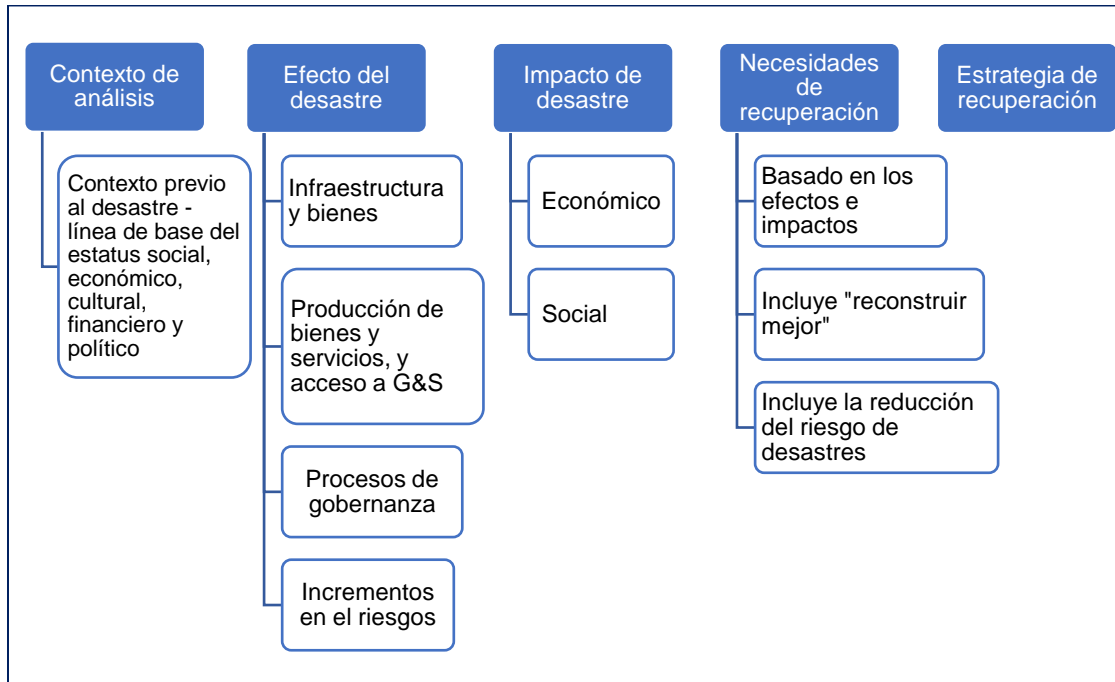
Contexto de análisis

Contexto previo al desastre - línea de base del estatus social, económico, cultural, financiero y político

Efecto del desastre

Infraestructura y bienes

Producción de bienes y servicios, y acceso a G&S

Procesos de gobernanza

Incrementos en el riesgos

Impacto de desastre

Económico

Social

Necesidades de recuperación

Basado en los efectos e impactos

Incluye "reconstruir mejor"

Incluye la reducción del riesgo de desastres

Estrategia de recuperación